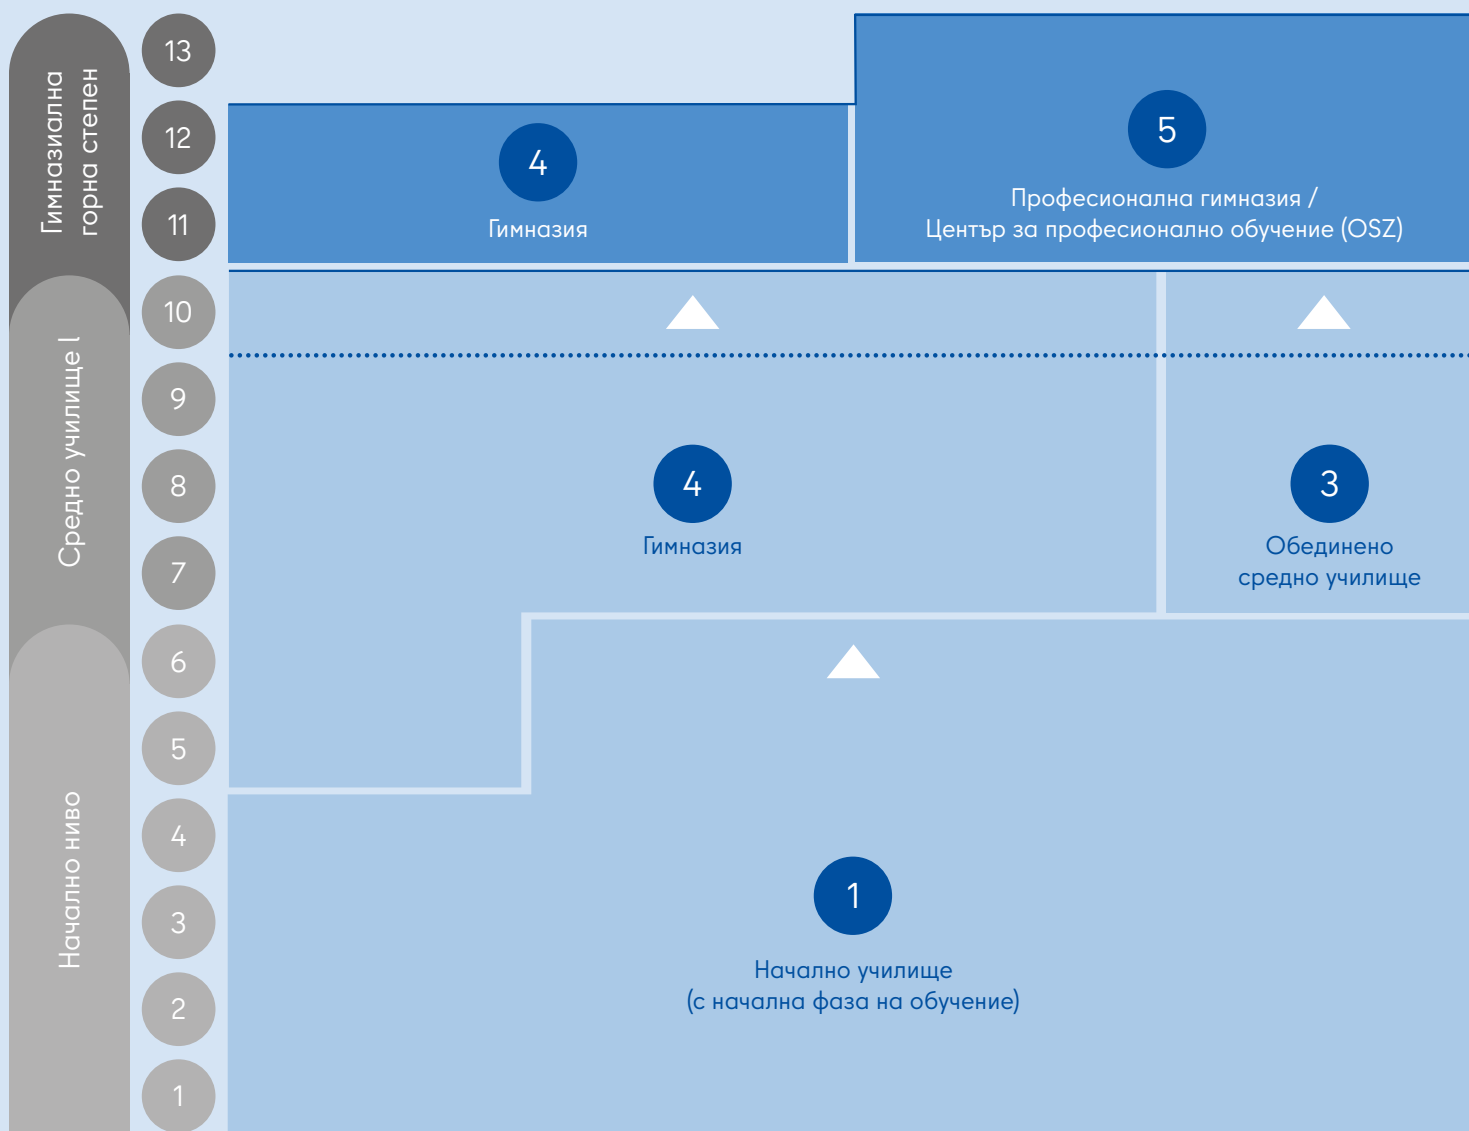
Гимназиална горна степен

Средно училище I

Начално ниво

13
12
11
10
9
8
7
6
5
4
3
2
1

4
Гимназия

5
Професионална гимназия /
Център за професионално обучение (OSZ)

4
Гимназия

3
Обединено
средно училище

1
Начално училище
(с начална фаза на обучение)